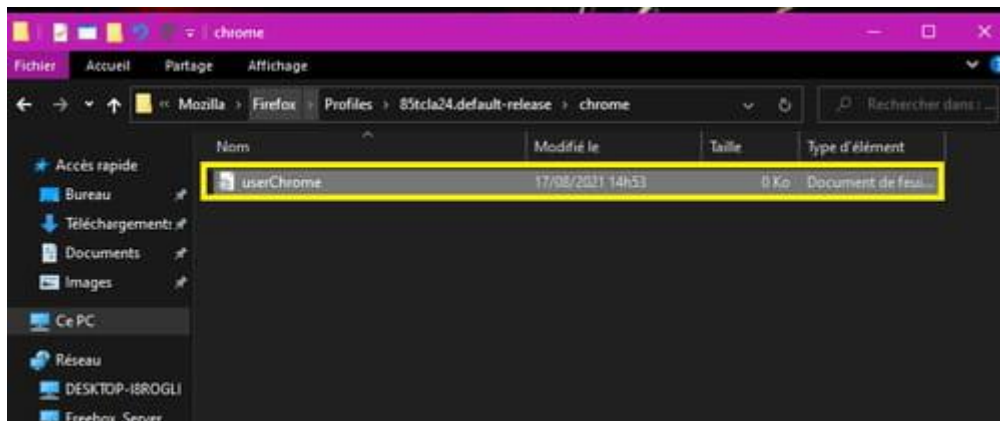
chrome

Fichier Accueil Partage Affichage

« Mozilla › Firefox › Profiles › 85tcla24.default-release › chrome

Rechercher dans : ...

Accès rapide
Bureau
Téléchargements
Documents
Images
Ce PC
Réseau
DESKTOP-I8ROGLI
Freebox_Server

| Nom | Modifié le | Taille | Type d'élément |
|---|---|---|---|
| userChrome | 17/08/2021 14h53 | 0 Ko | Document de feui... |